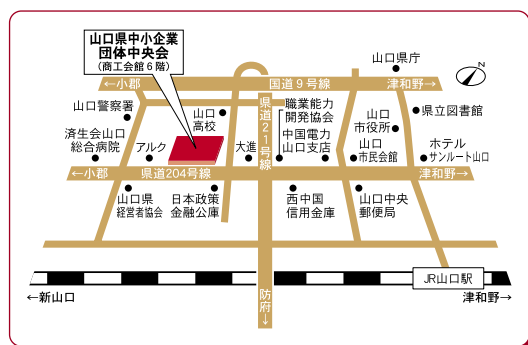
山口県中小企業
団体中央会
(商工会館6階)

山口県庁

N

←小郡

国道9号線

津和野→

山口警察署

山口高校

県道21号線

職業能力開発協会

山口市役所

県立図書館

済生会山口総合病院

アルク

大進

中国電力山口支店

山口市民会館

ホテルサンルート山口

←小郡

県道204号線

津和野→

山口県経営者協会

日本政策金融公庫

西中国信用金庫

山口中央郵便局

JR山口駅

←新山口

防府↓

津和野→